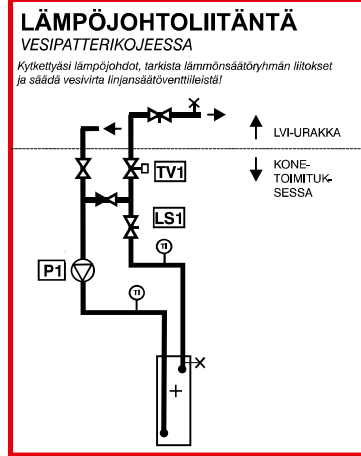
LÄMPÖJOHTOLIITÄNTÄ
VESIPATTERIKOJEESSA

Kytkettyäsi lämpöjohdot, tarkista lämmönsäätöryhmän liitokset ja säädä vesivirta linjansäätöventtiileistä!

LVI-URAKKA

KONE-TOIMITUKSESSA

TV1

LS1

P1

TI

TI

+